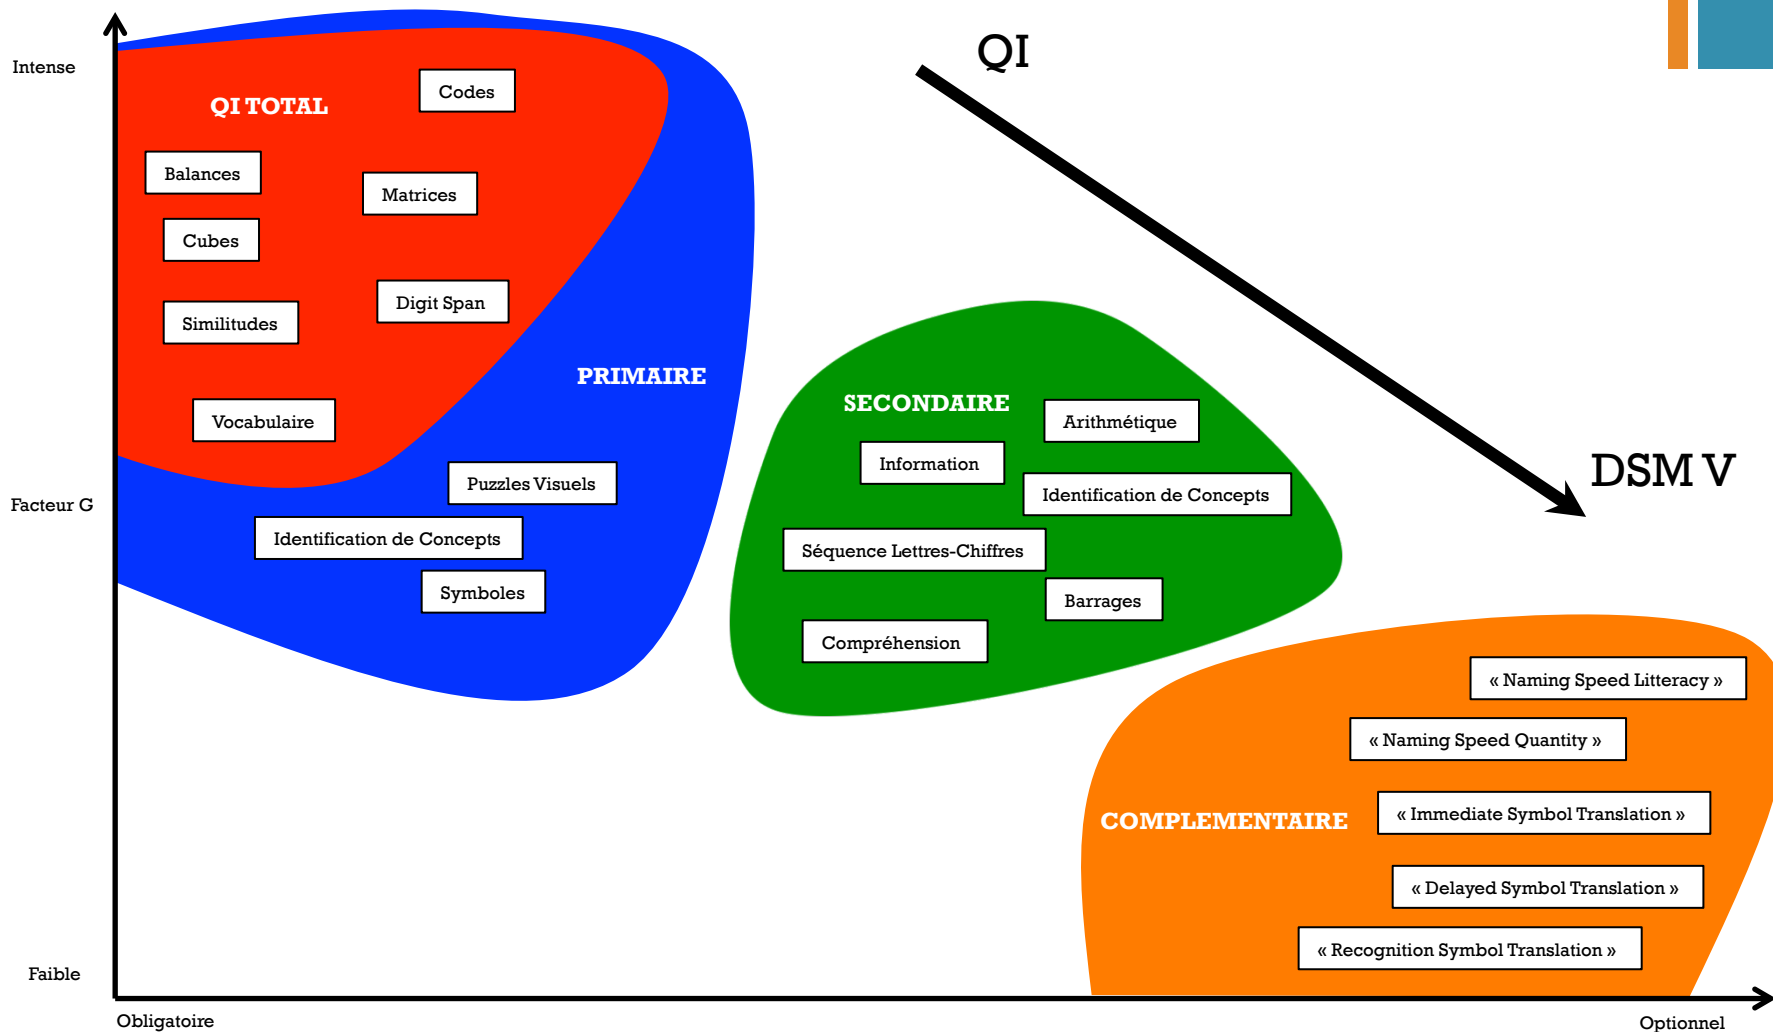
Intense

Facteur G

Faible

Obligatoire

Optionnel

QI

DSM V

QI TOTAL

Codes

Balances

Matrices

Cubes

Digit Span

Similitudes

Vocabulaire

PRIMAIRE

Puzzles Visuels

Identification de Concepts

Symboles

SECONDAIRE

Arithmétique

Information

Identification de Concepts

Séquence Lettres-Chiffres

Barrages

Compréhension

COMPLEMENTAIRE

« Naming Speed Litteracy »

« Naming Speed Quantity »

« Immediate Symbol Translation »

« Delayed Symbol Translation »

« Recognition Symbol Translation »